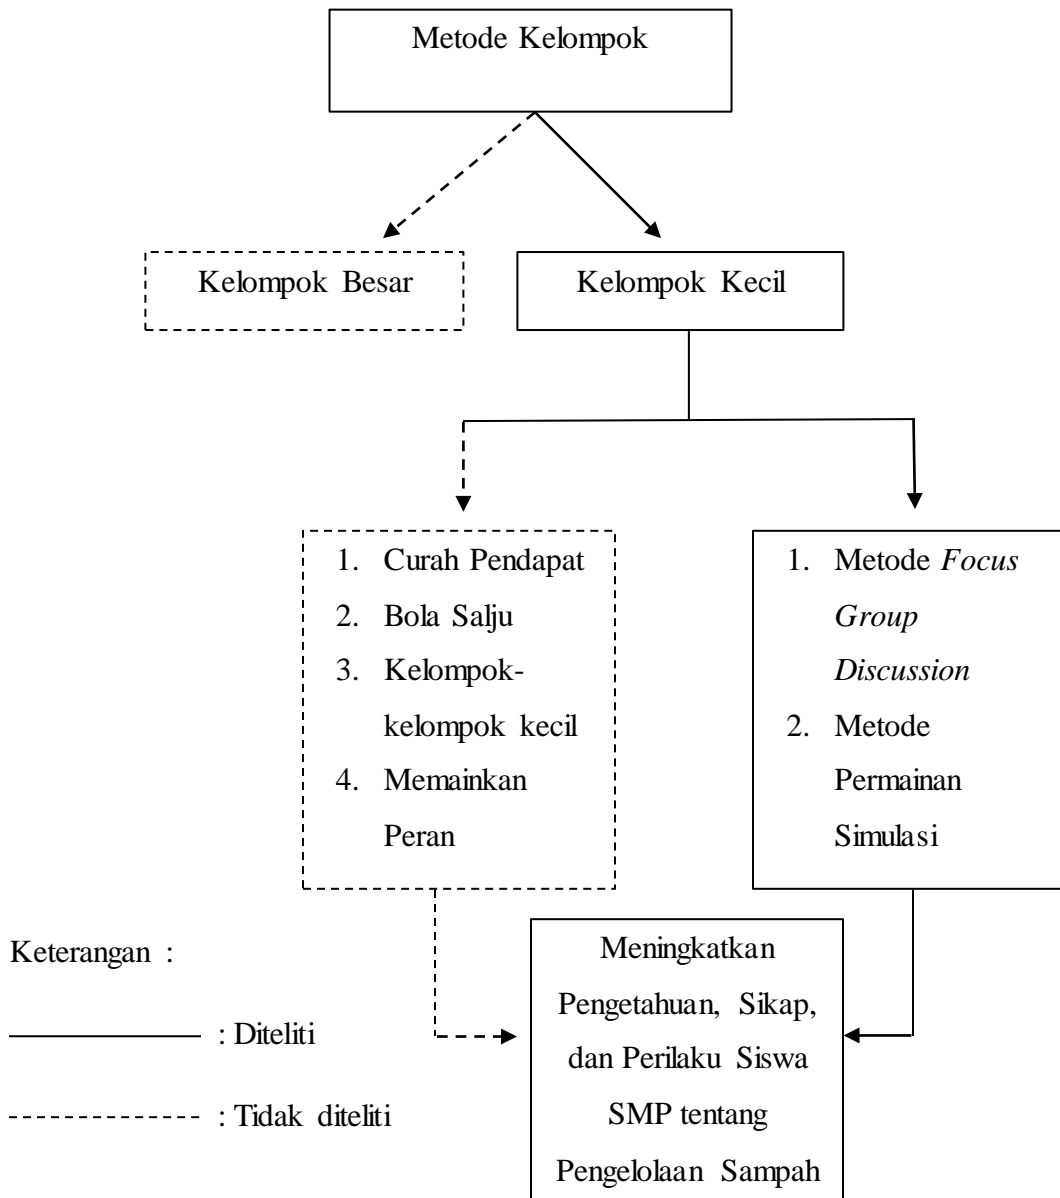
Metode Kelompok

Kelompok Besar

Kelompok Kecil

1. Curah Pendapat
2. Bola Salju
3. Kelompok-kelompok kecil
4. Memainkan Peran

1. Metode *Focus Group Discussion*
2. Metode Permainan Simulasi

Meningkatkan Pengetahuan, Sikap, dan Perilaku Siswa SMP tentang Pengelolaan Sampah

Keterangan :

————— : Diteliti

- - - - - - - - : Tidak diteliti